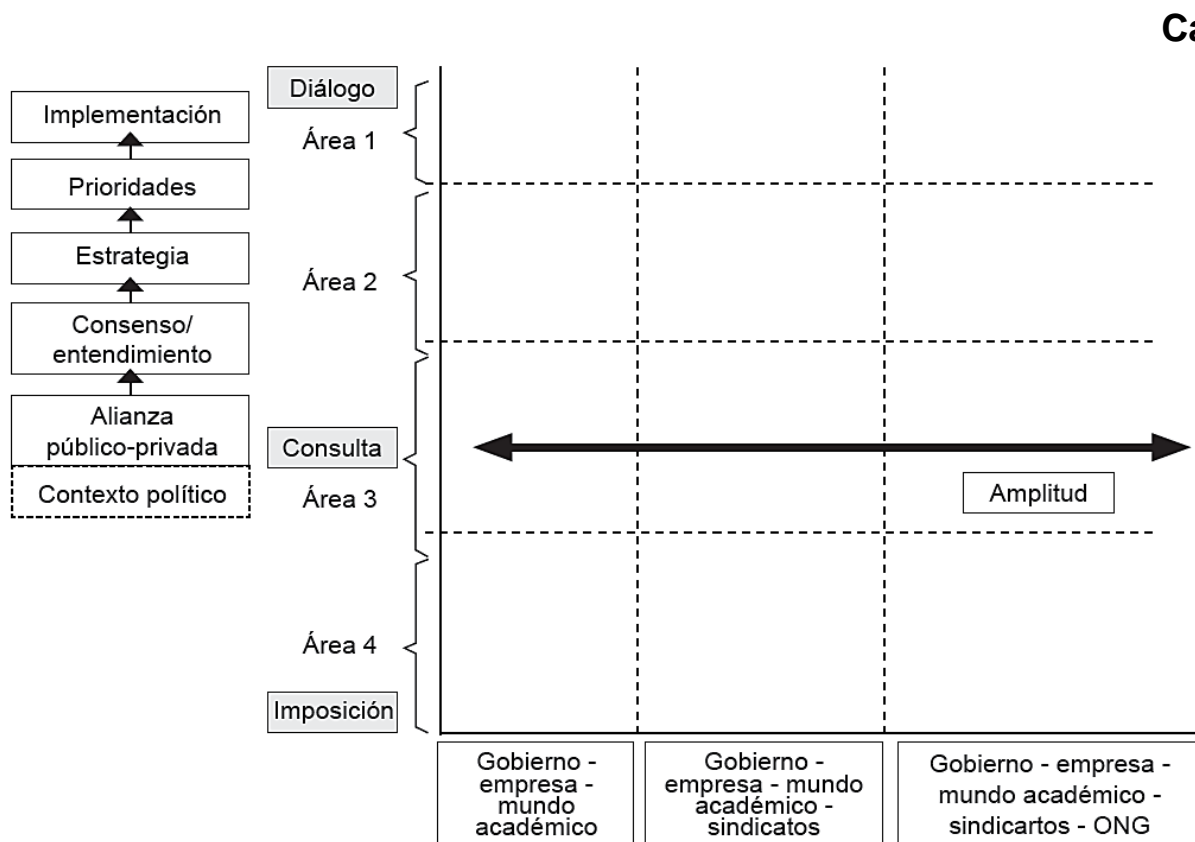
Ca

Implementación

Prioridades

Estrategia

Consenso/ entendimiento

Alianza público-privada

Contexto político

Diálogo

Área 1

Área 2

Consulta

Área 3

Área 4

Imposición

Amplitud

Gobierno - empresa - mundo académico

Gobierno - empresa - mundo académico - sindicatos

Gobierno - empresa - mundo académico - sindicartos - ONG